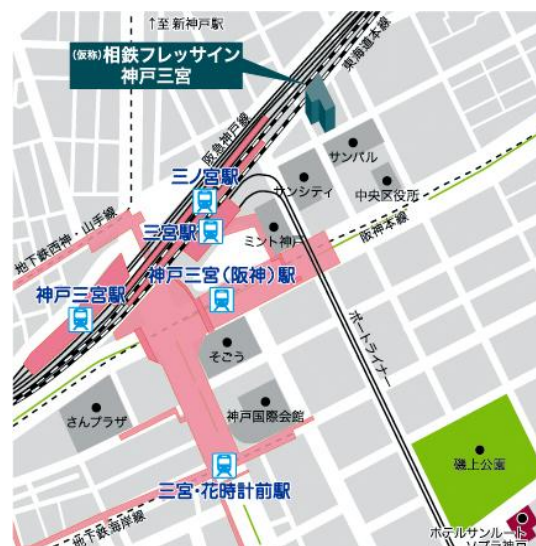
↑至 新神戸駅

(仮称)相鉄フレッサイン
神戸三宮

東海道本線

阪急神戸線

サンパル

三ノ宮駅

サンシティ

中央区役所

三宮駅

ミント神戸

阪神本線

地下鉄西神・山手線

神戸三宮(阪神)駅

神戸三宮駅

ポートライナー

そごう

さんプラザ

神戸国際会館

磯上公園

三宮・花時計前駅

地下鉄海岸線

ホテルサンルート
ソプラ神戸